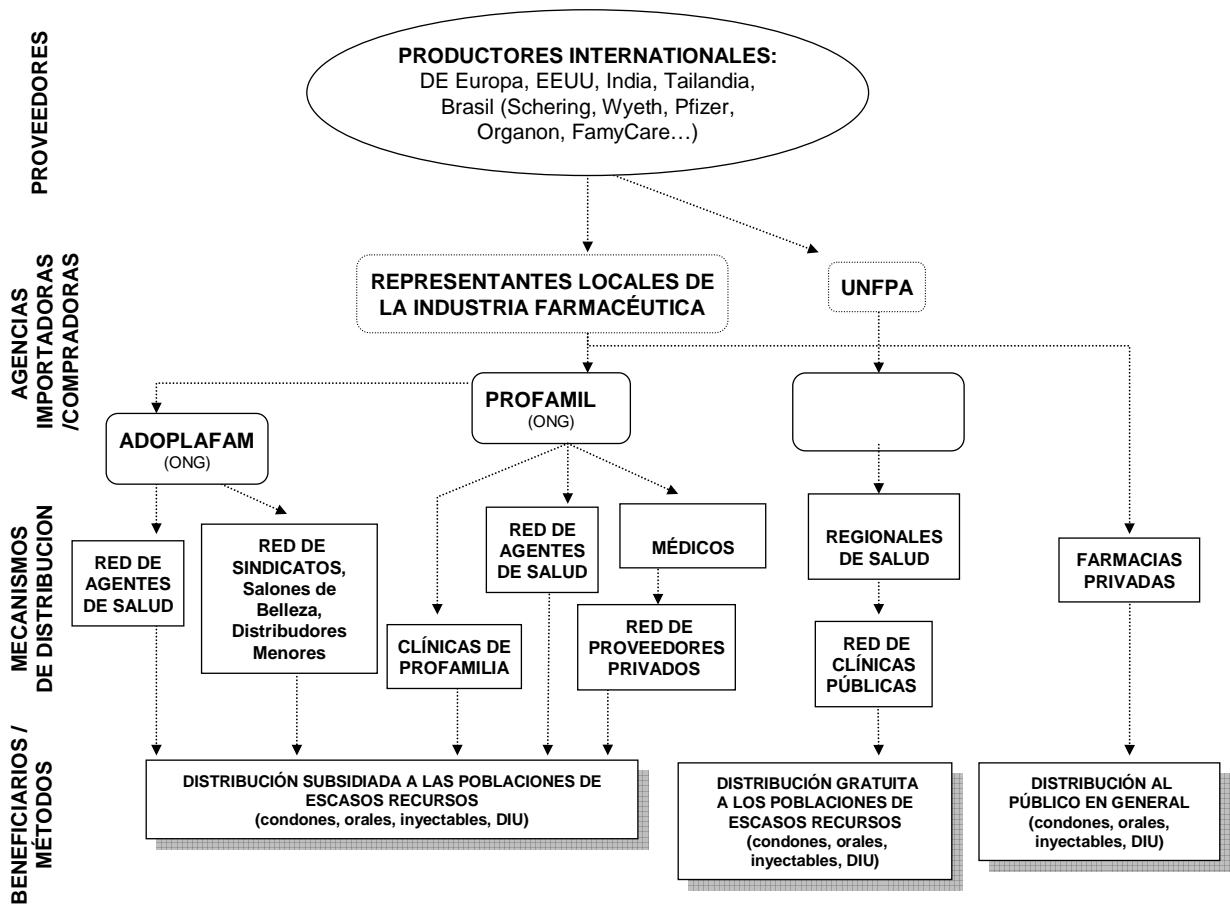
PROVEEDORES

PRODUCTORES INTERNATIONALES:
DE Europa, EEUU, India, Tailandia, Brasil (Schering, Wyeth, Pfizer, Organon, FamyCare…)

AGENCIAS IMPORTADORAS /COMPRADORAS

REPRESENTANTES LOCALES DE LA INDUSTRIA FARMACÉUTICA

UNFPA

ADOPLAFAM
(ONG)

PROFAMIL
(ONG)

MECANISMOS DE DISTRIBUCION

RED DE AGENTES DE SALUD

RED DE SINDICATOS, Salones de Belleza, Distribudores Menores

CLÍNICAS DE PROFAMILIA

RED DE AGENTES DE SALUD

MÉDICOS

RED DE PROVEEDORES PRIVADOS

REGIONALES DE SALUD

RED DE CLÍNICAS PÚBLICAS

FARMACIAS PRIVADAS

BENEFICIARIOS / MÉTODOS

DISTRIBUCIÓN SUBSIDIADA A LAS POBLACIONES DE ESCASOS RECURSOS
(condones, orales, inyectables, DIU)

DISTRIBUCIÓN GRATUITA A LOS POBLACIONES DE ESCASOS RECURSOS
(condones, orales, inyectables, DIU)

DISTRIBUCIÓN AL PÚBLICO EN GENERAL
(condones, orales, inyectables, DIU)